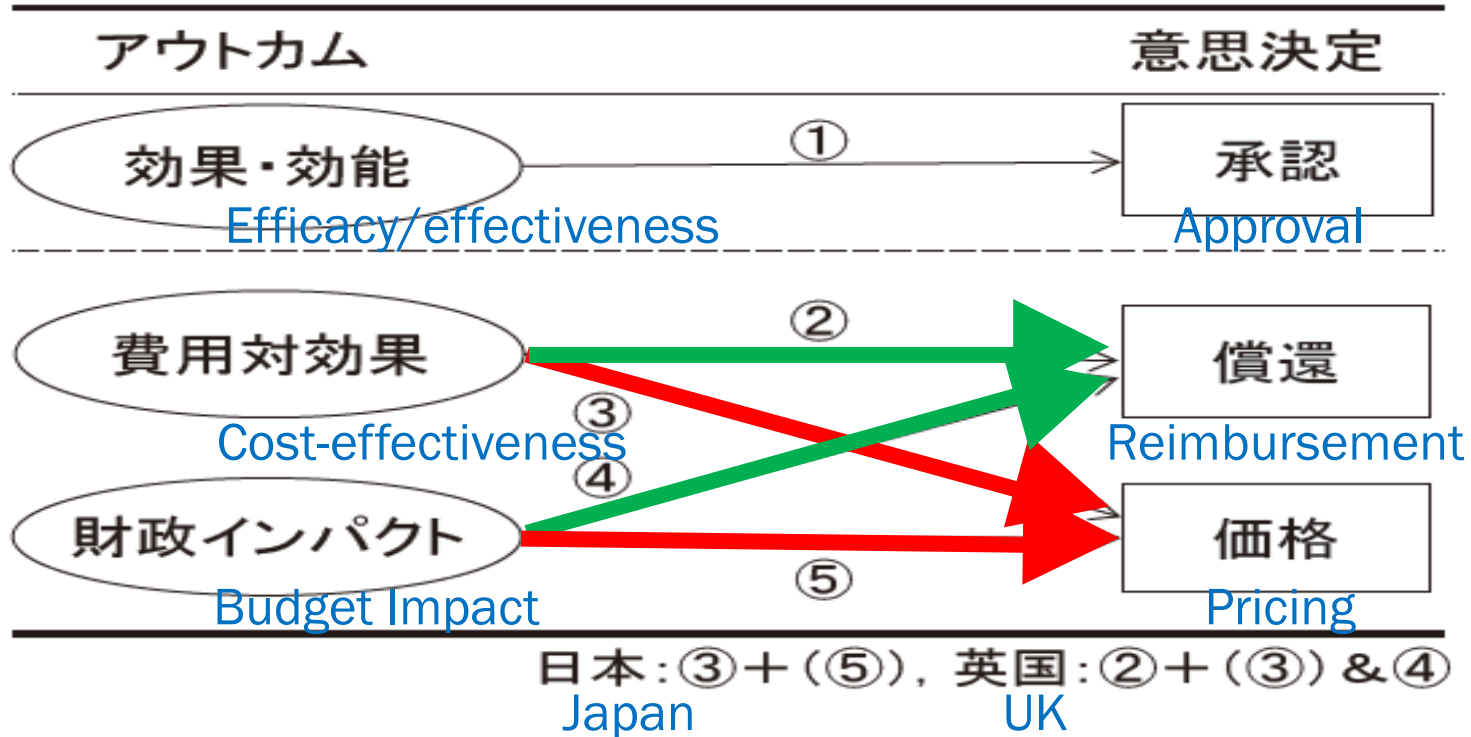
アウトカム

意思決定

効果・効能
Efficacy/effectiveness

①

承認
Approval

費用対効果
Cost-effectiveness

②

③

④

償還
Reimbursement

財政インパクト
Budget Impact

⑤

価格
Pricing

日本：③＋（⑤），英国：②＋（③）&④
Japan UK